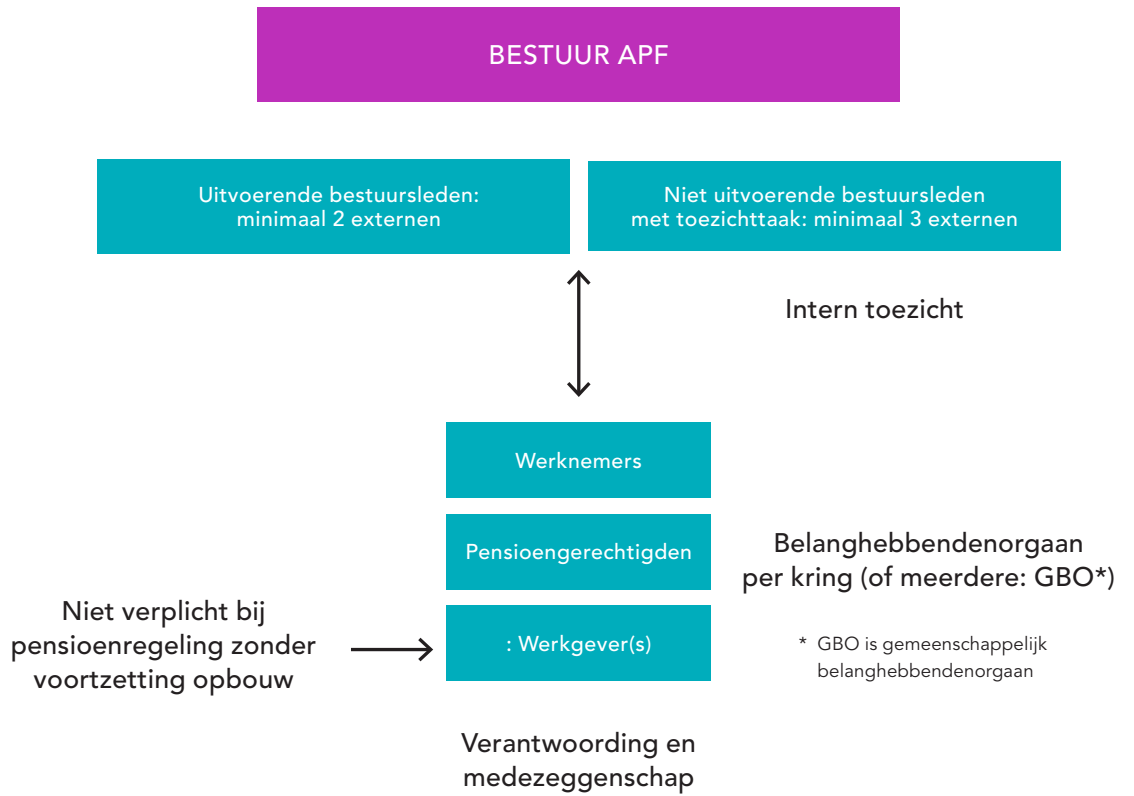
BESTUUR APF

Uitvoerende bestuursleden: minimaal 2 externen

Niet uitvoerende bestuursleden met toezichttaak: minimaal 3 externen

Intern toezicht

Werknemers

Pensioengerechtigden

Belanghebbendenorgaan per kring (of meerdere: GBO*)

Niet verplicht bij pensioenregeling zonder voortzetting opbouw

: Werkgever(s)

* GBO is gemeenschappelijk belanghebbendenorgaan

Verantwoording en medezeggenschap